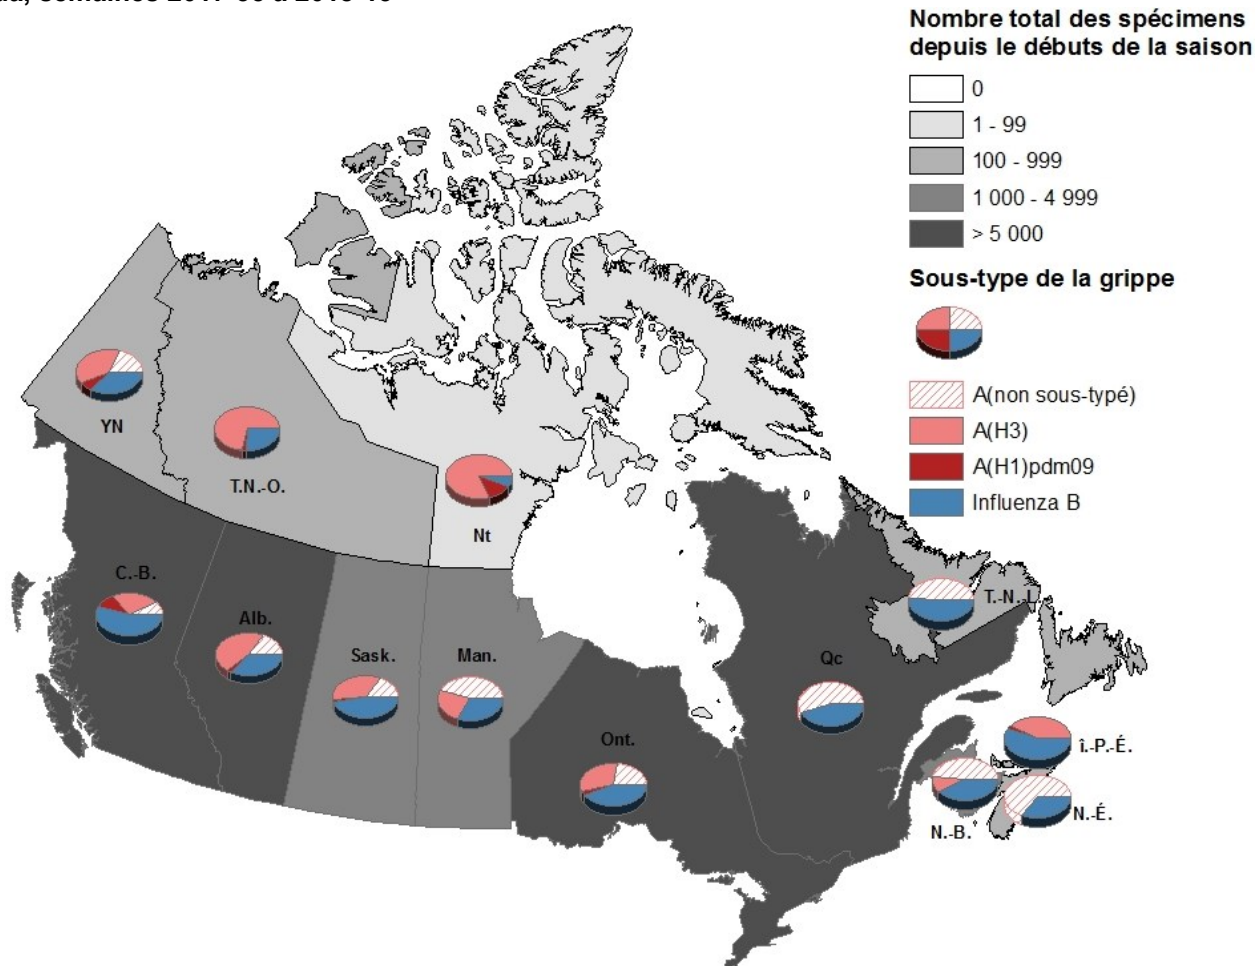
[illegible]a, semaines 2017-35 à 2018-18

Nombre total des spécimens depuis le débuts de la saison

0
1 - 99
100 - 999
1 000 - 4 999
> 5 000

Sous-type de la grippe

A(non sous-typé)
A(H3)
A(H1)pdm09
Influenza B

YN
T.N.-O.
Nt
C.-B.
Alb.
Sask.
Man.
Ont.
Qc
T.-N.-L.
Î.-P.-É.
N.-B.
N.-É.